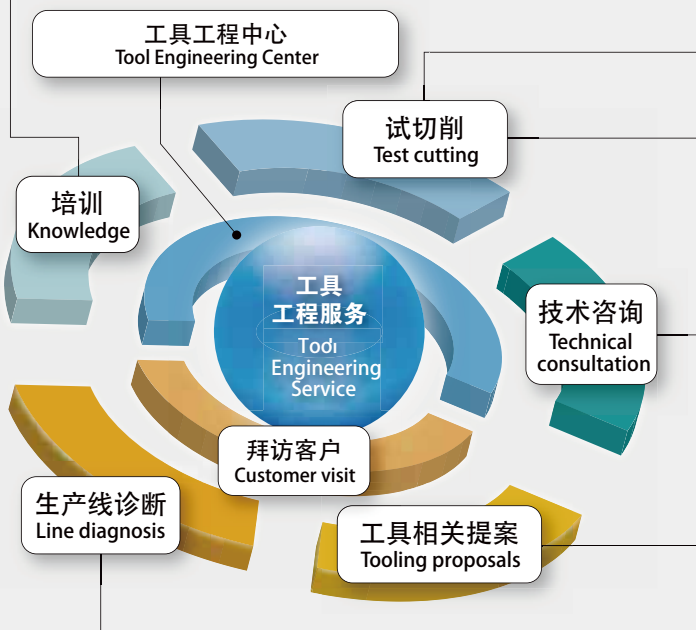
工具工程中心
Tool Engineering Center

试切削
Test cutting

培训
Knowledge

工具
工程服务
Todı
Engineering
Service

技术咨询
Technical
consultation

拜访客户
Customer visit

生产线诊断
Line diagnosis

工具相关提案
Tooling proposals